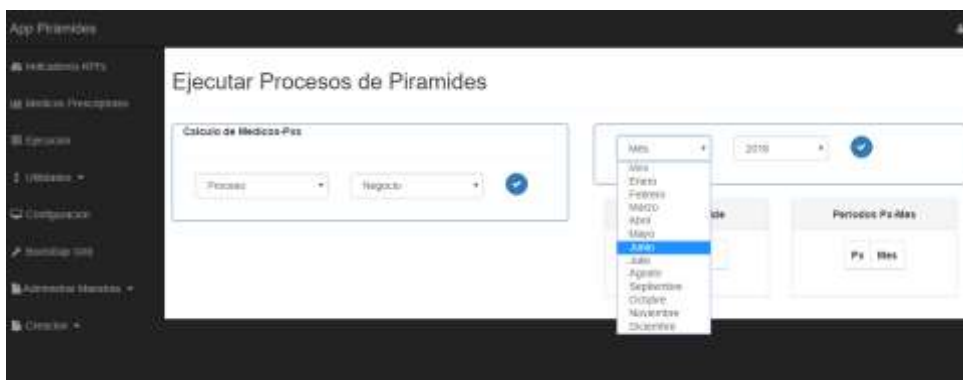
App Piramides

Indicadores KPTs

Medicos Prescriptores

Ejecucion

Utilidades

Configuracion

Bootstrap Grid

Administrar Maestros

Creacion

Ejecutar Procesos de Piramides

Calculo de Medicos-Pxs

Proceso

Negocio

Mes

2018

Mes
Enero
Febrero
Marzo
Abril
Mayo
Junio
Julio
Agosto
Septiembre
Octubre
Noviembre
Diciembre

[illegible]de

Periodos Px-Mes

Px Mes